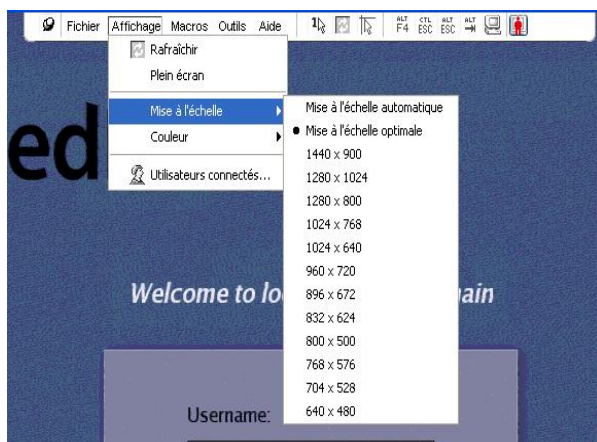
Fichier Affichage Macros Outils Aide

ALT F4 CTL ESC ALT ESC ALT

Rafraîchir
Plein écran
Mise à l'échelle
Couleur
Utilisateurs connectés...

Mise à l'échelle automatique
• Mise à l'échelle optimale
1440 x 900
1280 x 1024
1280 x 800
1024 x 768
1024 x 640
960 x 720
896 x 672
832 x 624
800 x 500
768 x 576
704 x 528
640 x 480

ed

Welcome to lo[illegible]ain

Username: